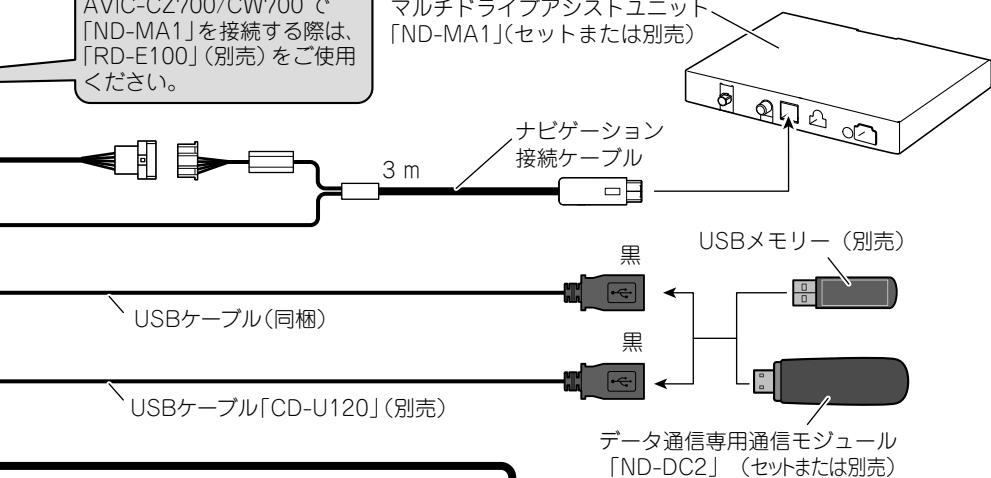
AVIC-CZ700/CW700 で「ND-MA1」を接続する際は、「RD-E100」(別売)をご使用ください。

マルチドライブアシストユニット「ND-MA1」(セットまたは別売)

ナビゲーション接続ケーブル

3 m

黒

USBメモリー(別売)

USBケーブル(同梱)

黒

USBケーブル「CD-U120」(別売)

データ通信専用通信モジュール「ND-DC2」(セットまたは別売)